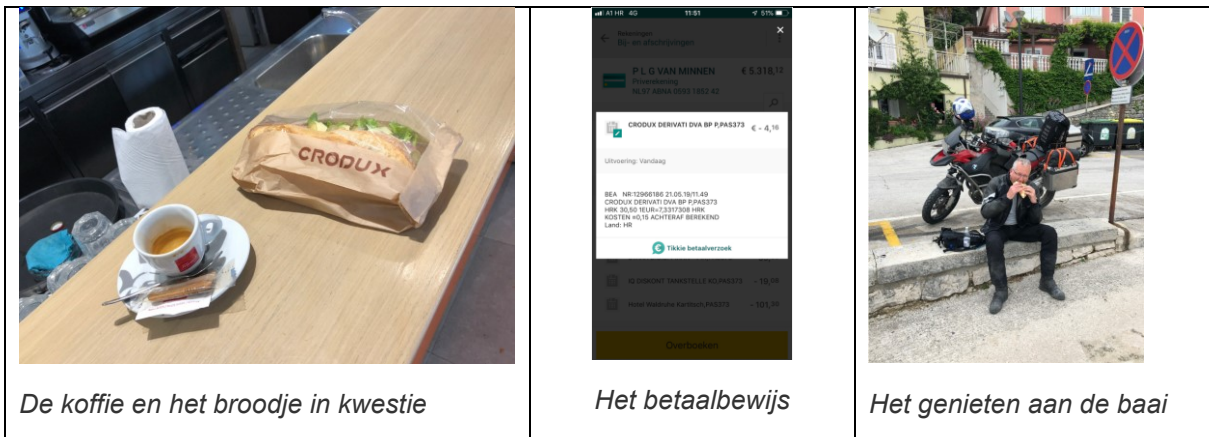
CRODUX

A1 HR 4G 11:51 51%

Betalingen
Bij- en afschrijvingen

P L G VAN MINNEN
Privérekening
NL97 ABNA 0593 1852 42

€ 5.318,12

CRODUX DERIVATI DVA BP P,PAS373

€ - 4,16

Uitvoering: Vandaag

BEA NR:12966186 21.05.19/11.49
CRODUX DERIVATI DVA BP P,PAS373
HRK 30,50 1EUR=7,3317308 HRK
KOSTEN =0,15 ACHTERAF BEREKEND
Land: HR

Tikkie betaalverzoek

IQ DISKONT TANKSTELLE KO,PAS373 - 19,59

Hotel Waldruhe Karlstein,PAS373 - 101,00

Overboeken

De koffie en het broodje in kwestie

Het betaalbewijs

Het genieten aan de baai